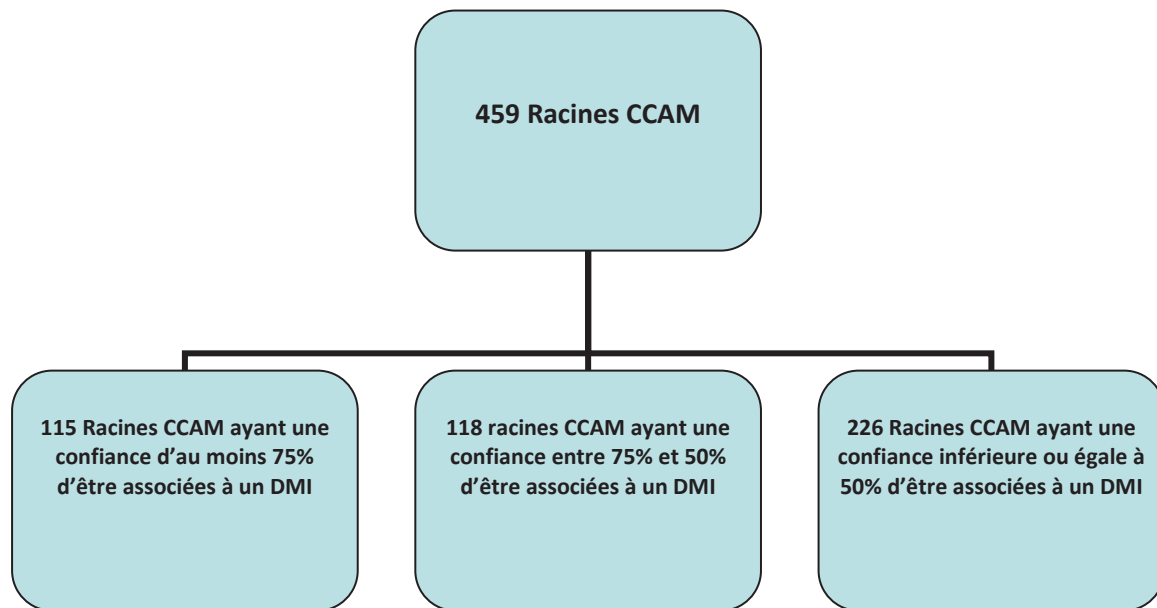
459 Racines CCAM

115 Racines CCAM ayant une confiance d'au moins 75% d'être associées à un DMI

118 racines CCAM ayant une confiance entre 75% et 50% d'être associées à un DMI

226 Racines CCAM ayant une confiance inférieure ou égale à 50% d'être associées à un DMI